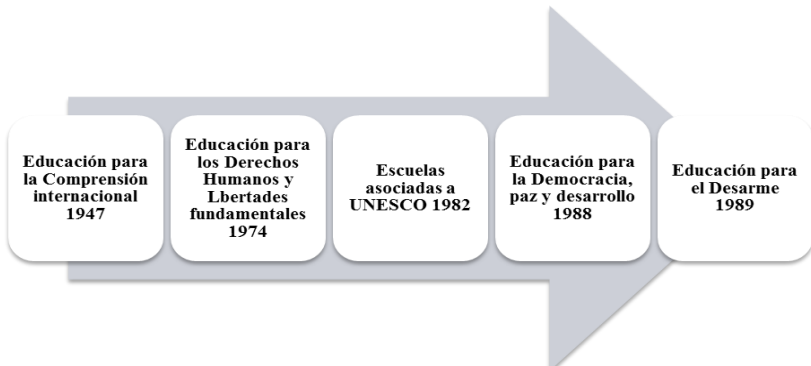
Educación para la Comprensión internacional 1947

Educación para los Derechos Humanos y Lbertades fundamentales 1974

Escuelas asociadas a UNESCO 1982

Educación para la Democracia, paz y desarrollo 1988

Educación para el Desarme 1989